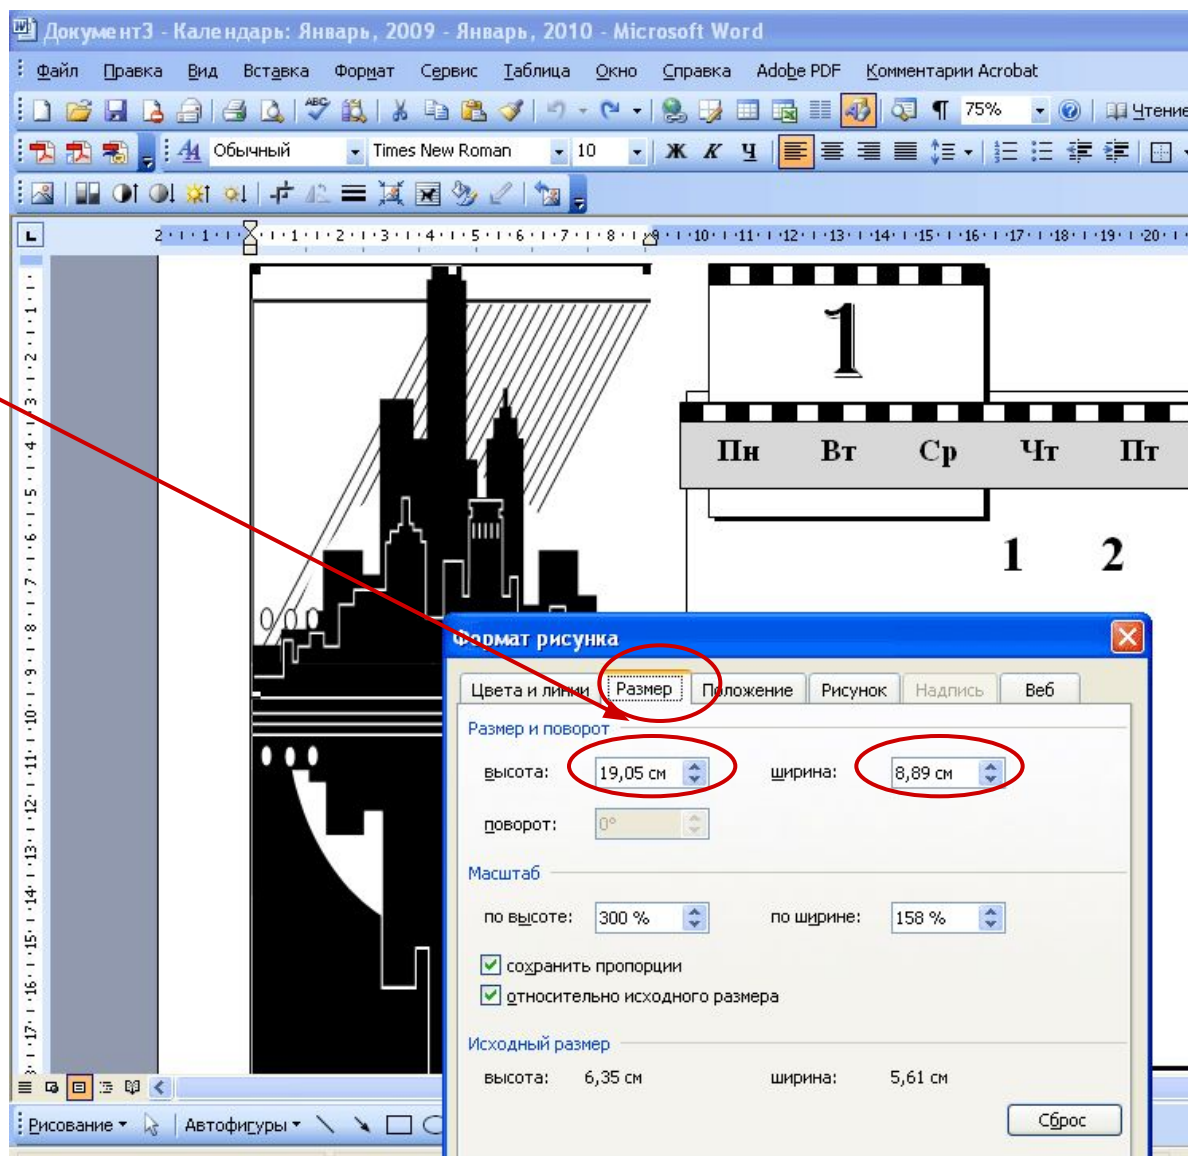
Документ3 - Календарь: Январь, 2009 - Январь, 2010 - Microsoft Word

Файл Правка Вид Вставка Формат Сервис Таблица Окно Справка Adobe PDF Комментарии Acrobat

75% Чтение

Обычный Times New Roman 10 Ж К Ч

2 · 1 · 1 · 2 · 3 · 4 · 5 · 6 · 7 · 8 · 9 · 10 · 11 · 12 · 13 · 14 · 15 · 16 · 17 · 18 · 19 · 20

1

Пн Вт Ср Чт Пт

1 2

Формат рисунка

Цвета и линии | Размер | Положение | Рисунок | Надпись | Веб

Размер и поворот

высота: 19,05 см ширина: 8,89 см

поворот: 0°

Масштаб

по высоте: 300 % по ширине: 158 %

сохранить пропорции

относительно исходного размера

Исходный размер

высота: 6,35 см ширина: 5,61 см

Сброс

Рисование Автофигуры